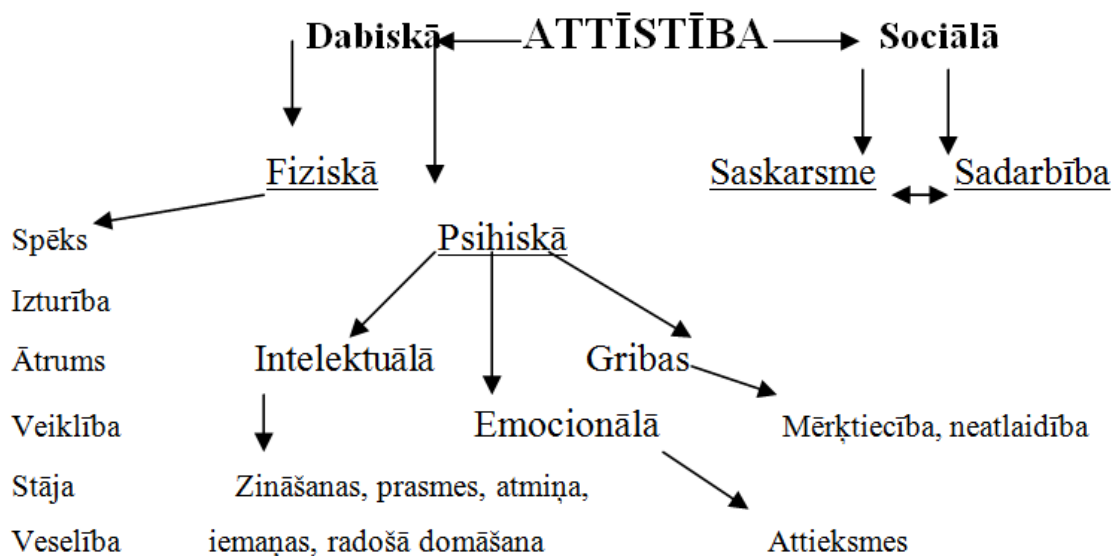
Dabiskā ATTĪSTĪBA Sociālā

Fiziskā

Saskarsme Sadarbība

Spēks

Psihiskā

Izturība

Ātrums

Intelektuālā

Gribas

Veiklība

Emocionālā

Mērķtiecība, neatlaidība

Stāja

Zināšanas, prasmes, atmiņa,

Veselība

iemaņas, radošā domāšana

Attieksmes